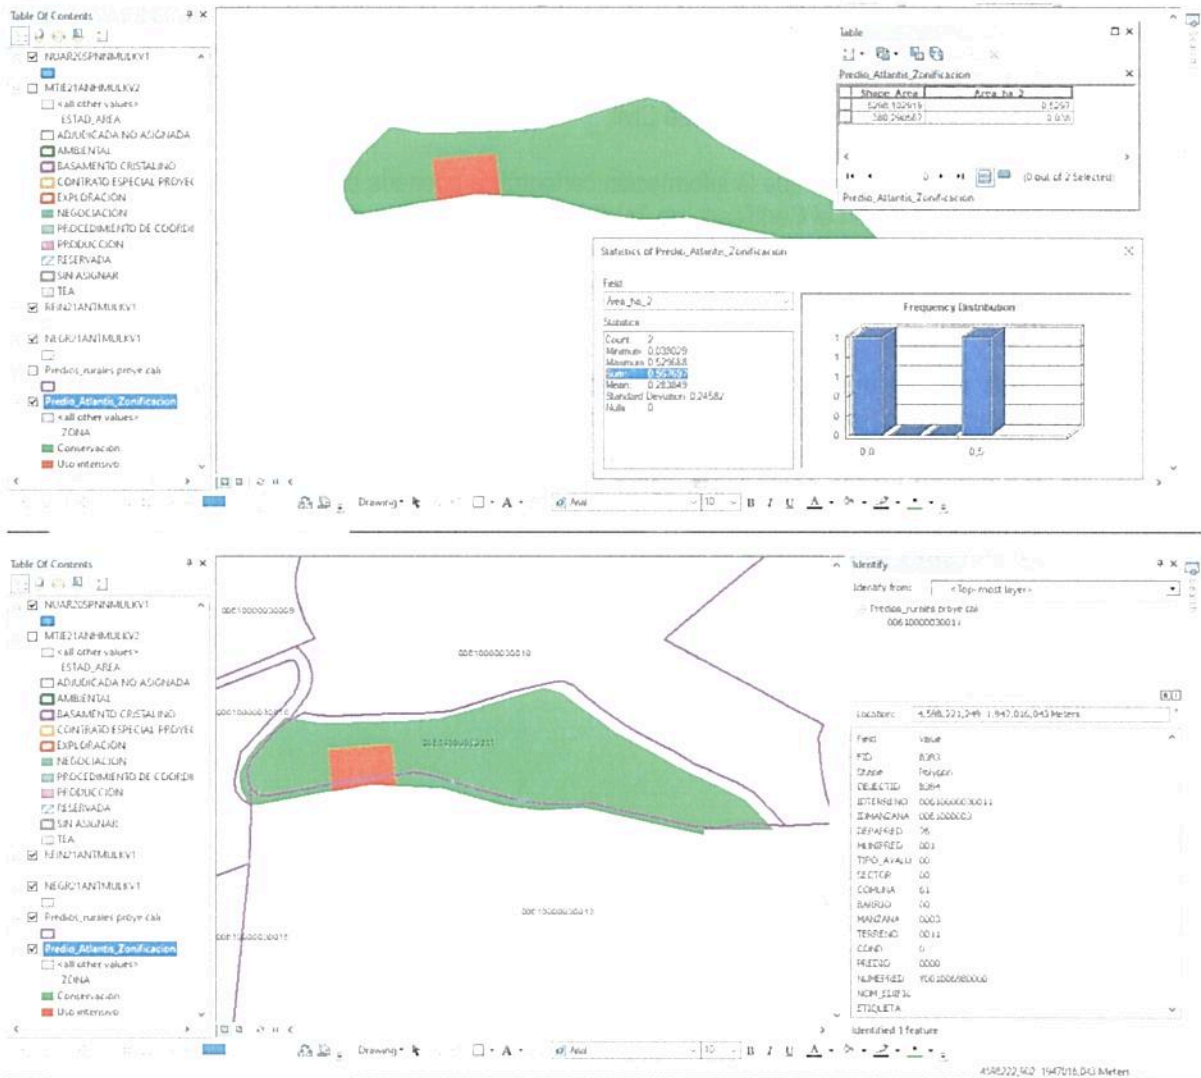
Table Of Contents

NUAR25PNNMULKV1

MTIE21ANHMULKV2

<all other values>

ESTAD_AREA

ADJUDICADA NO ASIGNADA

AMBIENTAL

BASAMENTO CRISTALINO

CONTRATO ESPECIAL PROYEC

EXPLORACION

NEGOCIACION

PROCEDIMIENTO DE COORDI

PRODUCCION

RESERVADA

SIN ASIGNAR

TEA

REIN21ANTMULKV1

NEGR21ANTMULKV1

Predios_rurales proye cali

Predio_Atlantis_Zonificacion

<all other values>

ZONA

Conservacion

Uso intensivo

Table

Predio_Atlantis_Zonificacion

| Shape_Area | Area_ha_2 |
|---|---|
| 5298.102919 | 0.5297 |
| 380.290587 | 0.038 |

(0 out of 2 Selected)

Predio_Atlantis_Zonificacion

Statistics of Predio_Atlantis_Zonificacion

Field

Area_ha_2

Statistics

Count: 2
Minimum: 0.038029
Maximum: 0.529668
Sum: 0.567697
Mean: 0.283849
Standard Deviation: 0.24582
Nulls: 0

Frequency Distribution

1
1
1
0
0
0

0.0
0.5

Drawing

Arial

10

B I U A

Table Of Contents

NUAR25PNNMULKV1

MTIE21ANHMULKV2

<all other values>

ESTAD_AREA

ADJUDICADA NO ASIGNADA

AMBIENTAL

BASAMENTO CRISTALINO

CONTRATO ESPECIAL PROYEC

EXPLORACION

NEGOCIACION

PROCEDIMIENTO DE COORDI

PRODUCCION

RESERVADA

SIN ASIGNAR

TEA

REIN21ANTMULKV1

NEGR21ANTMULKV1

Predios_rurales proye cali

Predio_Atlantis_Zonificacion

<all other values>

ZONA

Conservacion

Uso intensivo

006100000030009

006100000030010

006100000030012

006100000030011

006100000030013

006100000030015

Identify

Identify from: <Top-most layer>

Predios_rurales proye cali

006100000030011

Location: 4,598,221,249 1,947,016,043 Meters

| Field | Value |
|---|---|
| FID | 8093 |
| Shape | Polygon |
| OBJECTID | 8094 |
| IDTERRENO | 006100000030011 |
| IDMANZANA | 0061000003 |
| DEPAPRED | 76 |
| MUNIPRED | 001 |
| TIPO_AVALU | 00 |
| SECTOR | 00 |
| COMUNA | 61 |
| BARRIO | 00 |
| MANZANA | 0003 |
| TERRENO | 0011 |
| COND | 0 |
| PREDIO | 0000 |
| NUMEPRED | Y00100060000 |
| NOM_EDIFIC | |
| ETIQUETA | |

Identified 1 feature

Drawing

Arial

10

B I U A

4598222,902 1947016,043 Meters